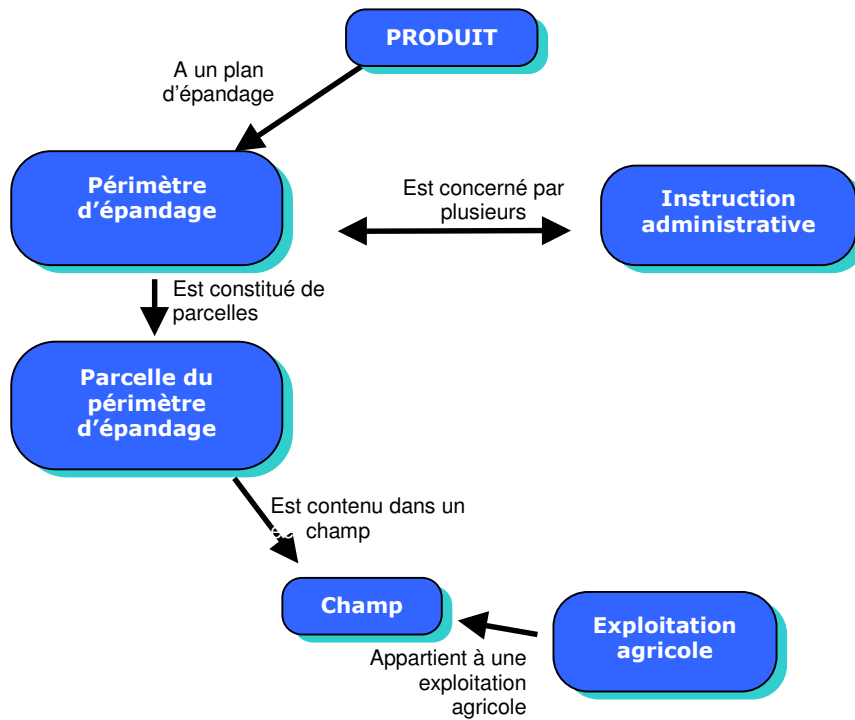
PRODUIT

A un plan d'épandage

Périmètre d'épandage

Est concerné par plusieurs

Instruction administrative

Est constitué de parcelles

Parcelle du périmètre d'épandage

Est contenu dans un champ

Champ

Exploitation agricole

Appartient à une exploitation agricole